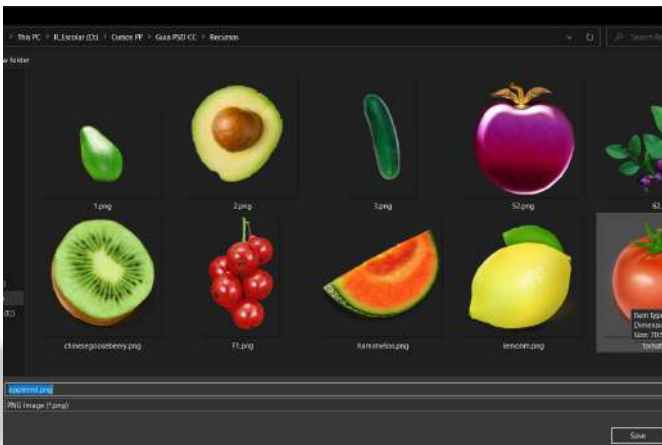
This PC › R_Escolar (D:) › Cursos PP › Guia PSD CC › Recursos

Search Re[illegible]

w folder

1.png

2.png

3.png

52.png

62.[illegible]

chinesegooseberry.png

F1.png

hammelon.png

lemonm.png

Item typ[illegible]
Dimensi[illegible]
Size: 70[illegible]
tomat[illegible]

D:)

(E:)

applemst.png

PNG Image (*.png)

Save